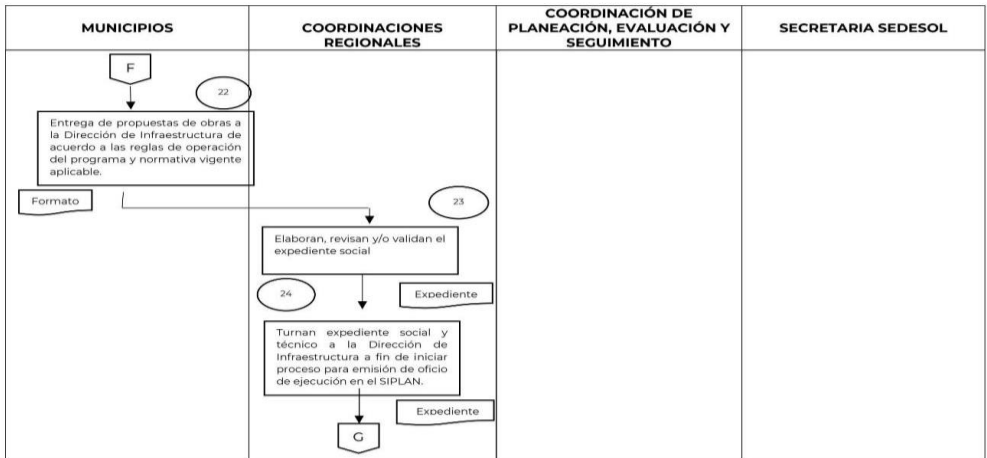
| MUNICIPIOS | COORDINACIONES REGIONALES | COORDINACIÓN DE PLANEACIÓN, EVALUACIÓN Y SEGUIMIENTO | SECRETARIA SEDESOL |
|---|---|---|---|

F

22

Entrega de propuestas de obras a la Dirección de Infraestructura de acuerdo a las reglas de operación del programa y normativa vigente aplicable.

Formato

23

Elaboran, revisan y/o validan el expediente social

24

Expediente

Turnan expediente social y técnico a la Dirección de Infraestructura a fin de iniciar proceso para emisión de oficio de ejecución en el SIPLAN.

Expediente

G